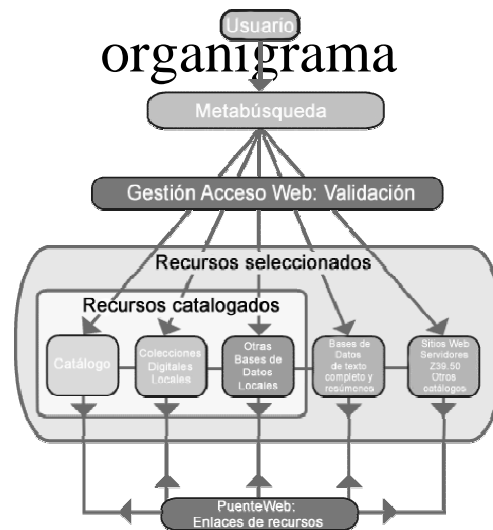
Usuario

organigrama

Metabúsqueda

Gestión Acceso Web: Validación

Recursos seleccionados

Recursos catalogados

Catálogo

Colecciones Digitales Locales

Otras Bases de Datos Locales

Bases de Datos de texto completo y resúmenes

Sitios Web Servidores Z39.50 Otros catálogos

PuenteWeb: Enlaces de recursos